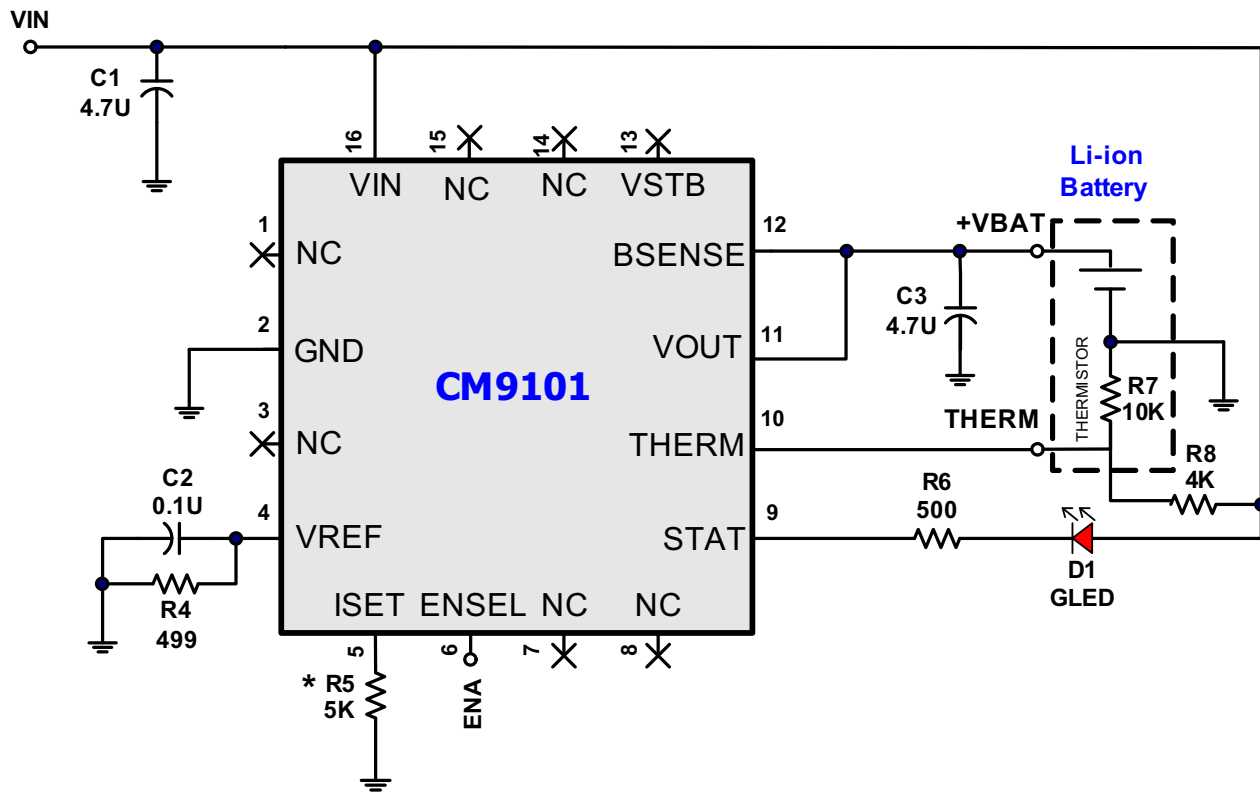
VIN

C1
4.7U

16
VIN
15
NC
14
NC
13
VSTB

Li-ion
Battery

1
NC
12
BSENSE
+VBAT

2
GND
C3
4.7U
11
VOUT

CM9101

THERMISTOR
R7
10K

3
NC
10
THERM
THERM

R8
4K

C2
0.1U
4
VREF
9
STAT
R6
500

R4
499

D1
GLED

ISET
ENSEL
NC
NC

5
6
7
8

* R5
5K

ENA